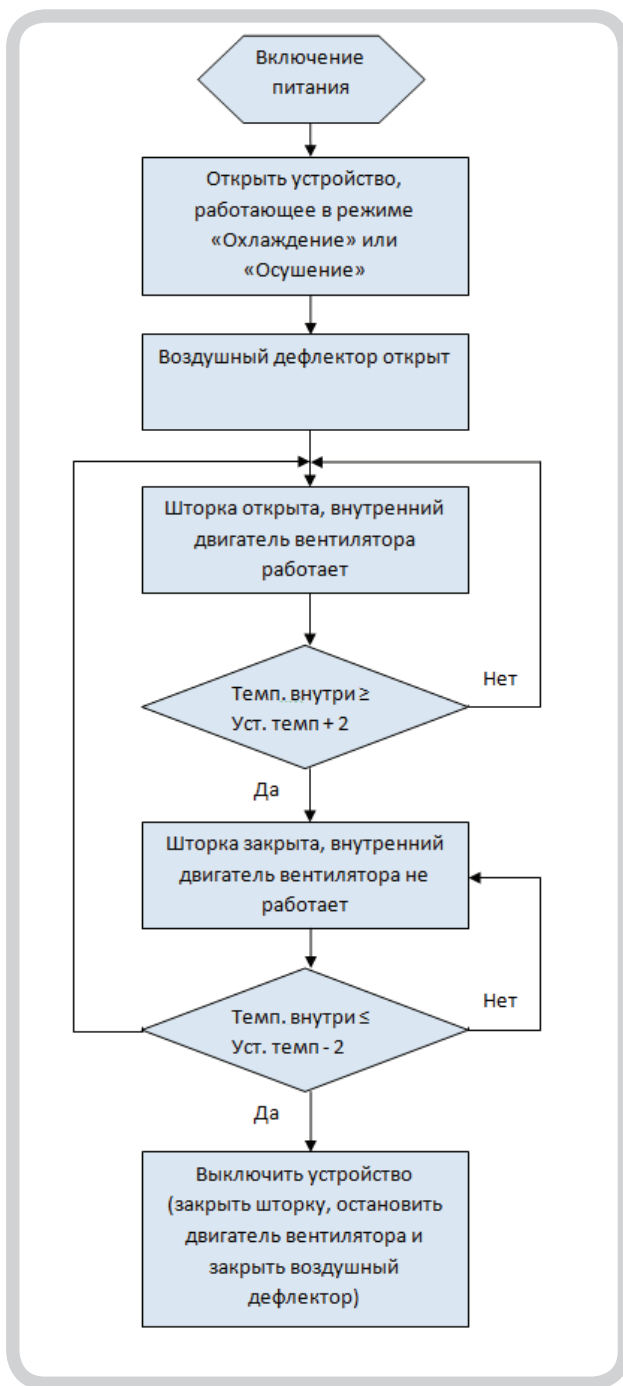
Включение питания

Открыть устройство, работающее в режиме «Охлаждение» или «Осушение»

Воздушный дефлектор открыт

Шторка открыта, внутренний двигатель вентилятора работает

Темп. внутри ≥ Уст. темп + 2

Нет

Да

Шторка закрыта, внутренний двигатель вентилятора не работает

Темп. внутри ≤ Уст. темп - 2

Нет

Да

Выключить устройство (закрыть шторку, остановить двигатель вентилятора и закрыть воздушный дефлектор)